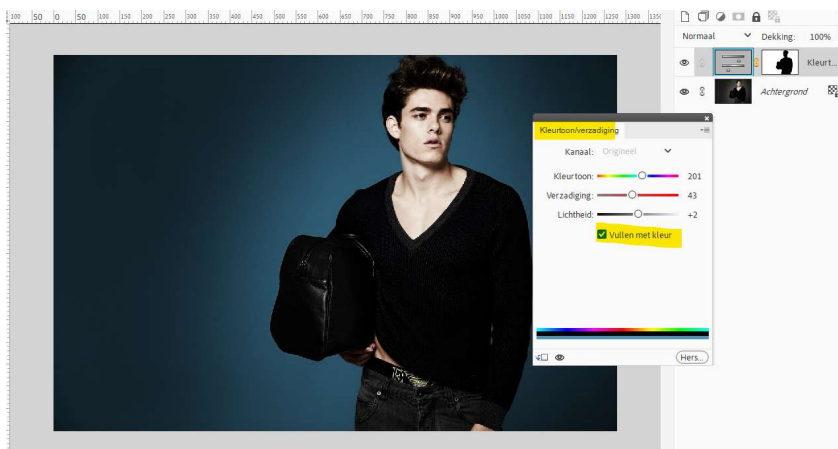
100 50 0 50 100 150 200 250 300 350 400 450 500 550 600 650 700 750 800 850 900 950 1000 1050 1100 1150 1200 1250 1300

Normaal
Dekking: 100%
Kleurt...
Achtergrond

Kleurtoon/verzadiging
Kanaal: Origineel
Kleurtoon: 201
Verzadiging: 43
Lichtheid: +2
Vullen met kleur
Hers...